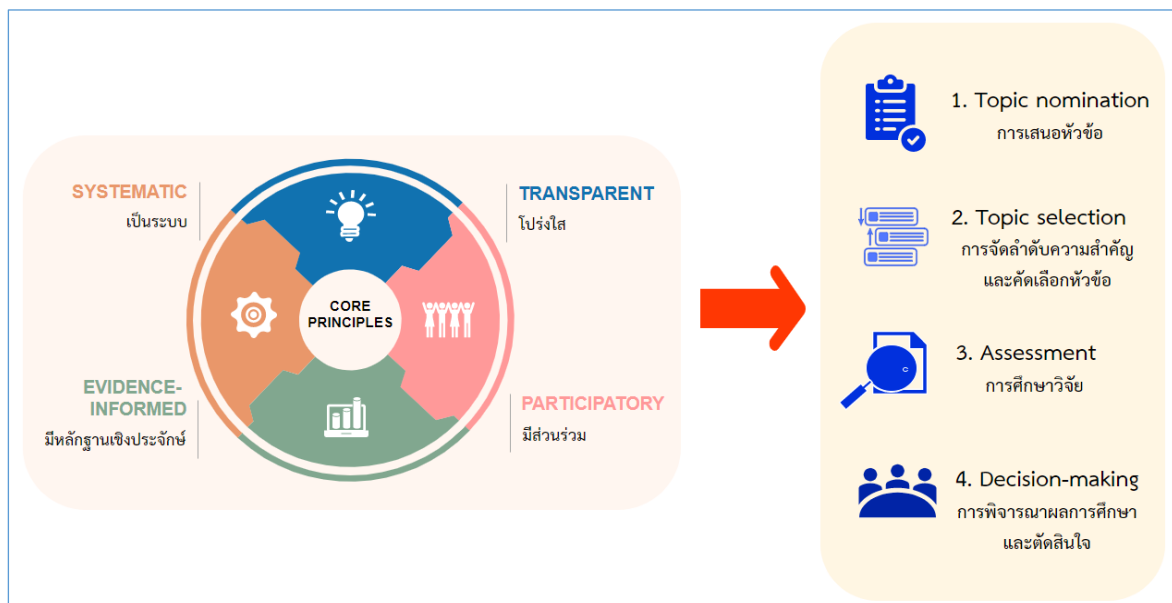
SYSTEMATIC
เป็นระบบ

TRANSPARENT
โปร่งใส

CORE PRINCIPLES

EVIDENCE-INFORMED
มีหลักฐานเชิงประจักษ์

PARTICIPATORY
มีส่วนร่วม

1. Topic nomination
การเสนอหัวข้อ

2. Topic selection
การจัดลำดับความสำคัญ
และคัดเลือกหัวข้อ

3. Assessment
การศึกษาวิจัย

4. Decision-making
การพิจารณาผลการศึกษา
และตัดสินใจ